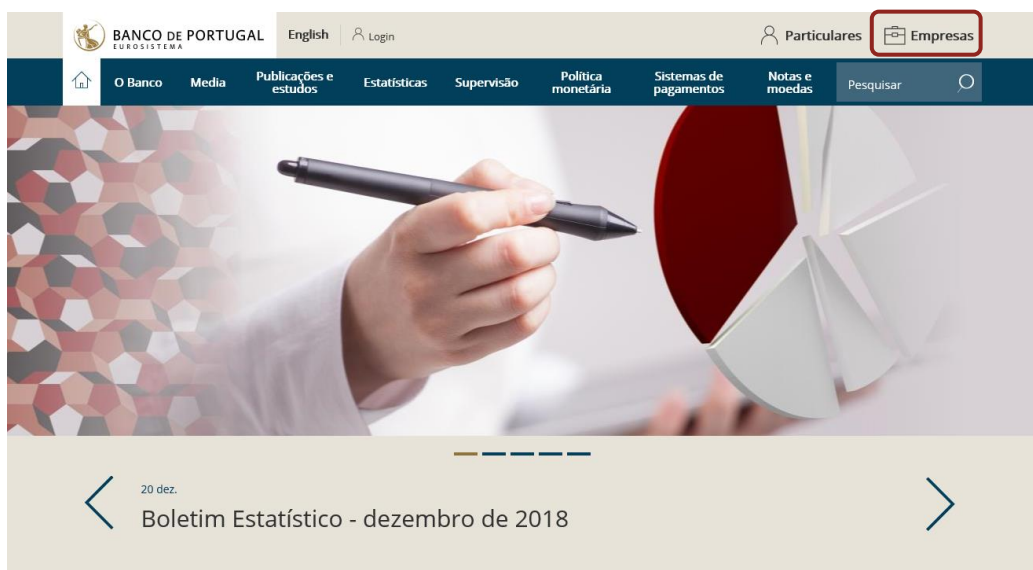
BANCO DE PORTUGAL
EUROSISTEMA

English Login

Particulares Empresas

O Banco Media Publicações e estudos Estatísticas Supervisão Política monetária Sistemas de pagamentos Notas e moedas Pesquisar

20 dez.

Boletim Estatístico - dezembro de 2018